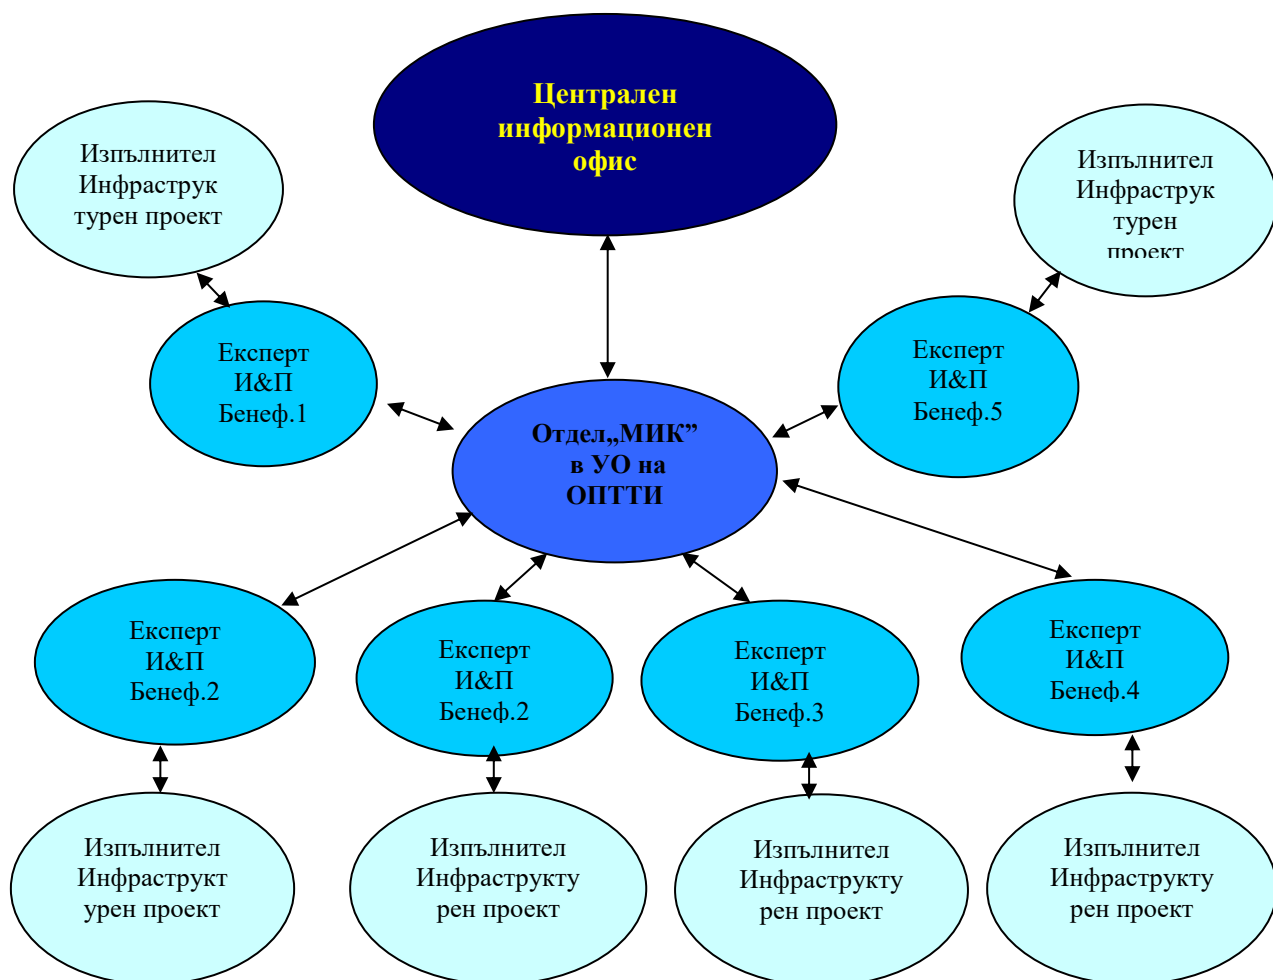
Централен информационен офис

Изпълнител Инфраструктурен проект

Изпълнител Инфраструктурен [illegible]

Експерт И&П Бенеф.1

Експерт И&П Бенеф.5

Отдел„МИК” в УО на ОПТТИ

Експерт И&П Бенеф.2

Експерт И&П Бенеф.2

Експерт И&П Бенеф.3

Експерт И&П Бенеф.4

Изпълнител Инфраструктурен проект

Изпълнител Инфраструктурен проект

Изпълнител Инфраструктурен проект

Изпълнител Инфраструктурен проект